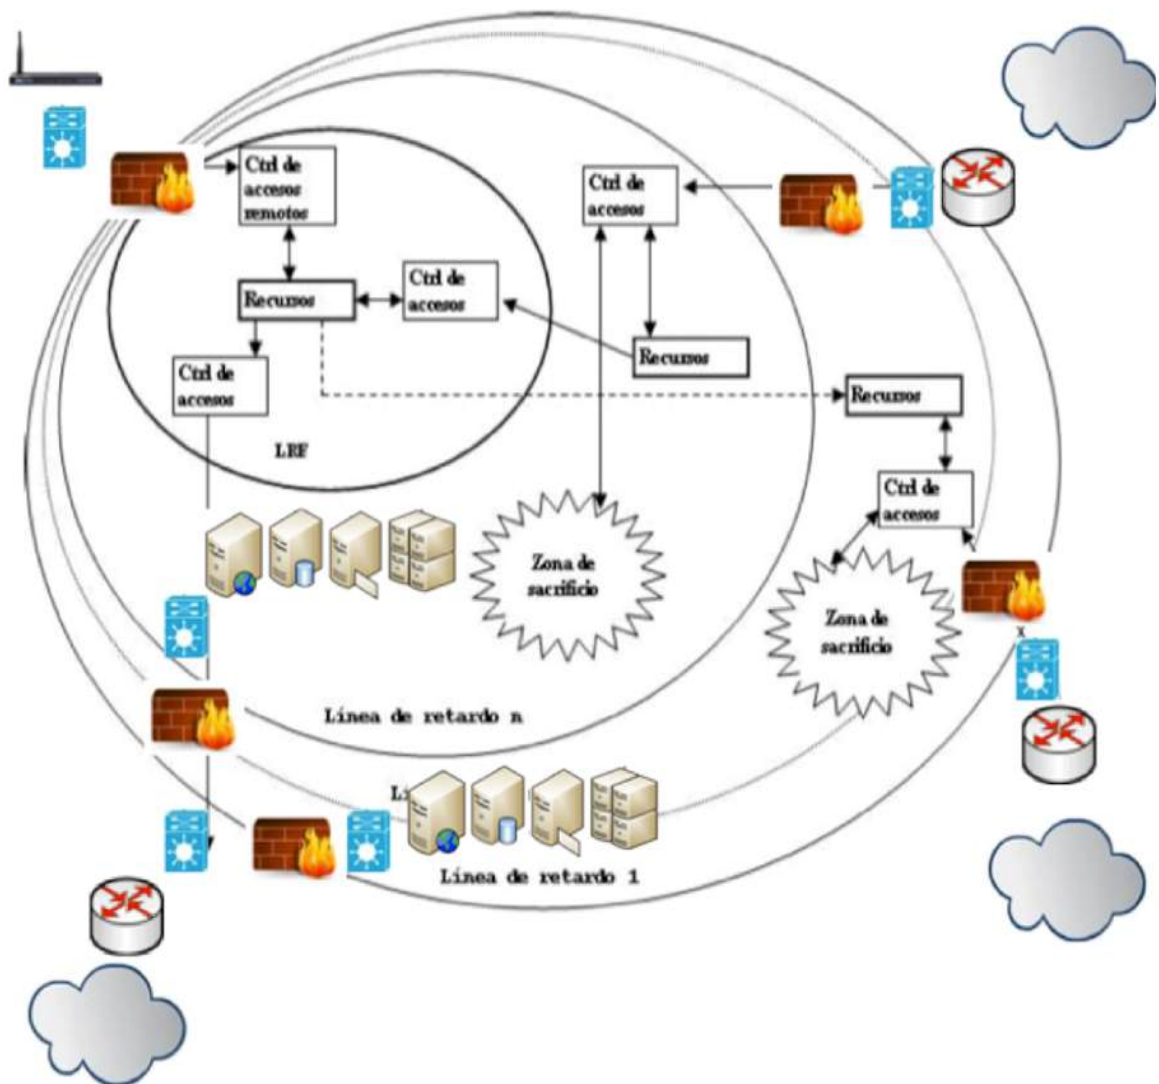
Ctrl de accesos remotos

Ctrl de accesos

Recursos

Ctrl de accesos

Recursos

Ctrl de accesos

LRF

Recursos

Ctrl de accesos

Zona de sacrificio

Zona de sacrificio

Línea de retardo n

Li

Línea de retardo 1